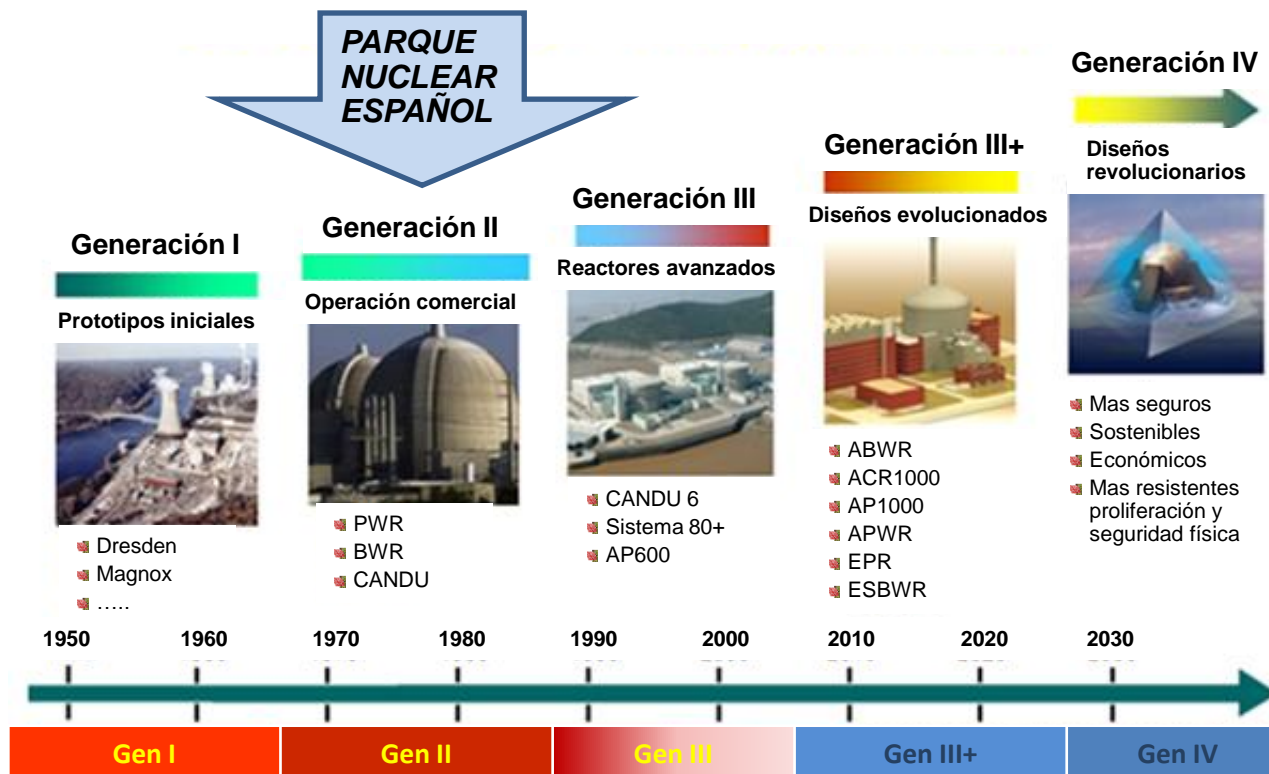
PARQUE NUCLEAR ESPAÑOL

Generación IV

Diseños revolucionarios

Generación III+

Diseños evolucionados

Generación III

Reactores avanzados

Generación II

Operación comercial

Generación I

Prototipos iniciales

Dresden
Magnox
…..

PWR
BWR
CANDU

CANDU 6
Sistema 80+
AP600

ABWR
ACR1000
AP1000
APWR
EPR
ESBWR

Mas seguros
Sostenibles
Económicos
Mas resistentes proliferación y seguridad física

1950 1960 1970 1980 1990 2000 2010 2020 2030

Gen I | Gen II | Gen III | Gen III+ | Gen IV